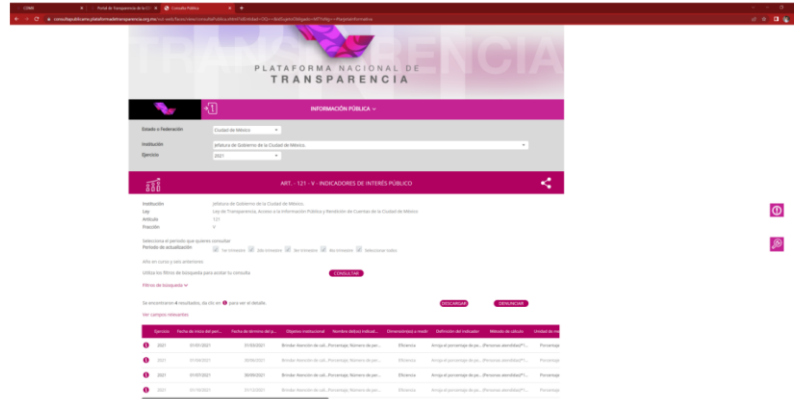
PLATAFORMA NACIONAL DE TRANSPARENCIA

INFORMACIÓN PÚBLICA

Estado o Federación	Ciudad de México
Institución	Jefatura de Gobierno de la Ciudad de México
Ejercicio	2021

ART. - 121 - V - INDICADORES DE INTERÉS PÚBLICO

Institución	Jefatura de Gobierno de la Ciudad de México
Ley	Ley de Transparencia, Acceso a la Información Pública y Rendición de Cuentas de la Ciudad de México
Artículo	121
Fracción	V

Selecciona el periodo que quieres consultar
Periodo de actualización	1er trimestre	2do trimestre	3er trimestre	4to trimestre	Seleccionar todos

Año en curso y seis anteriores

Utiliza los filtros de búsqueda para acotar tu consulta	CONSULTAR

Filtros de búsqueda

Se encontraron 4 resultados, da clic en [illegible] para ver el detalle.	DESCARGAR	DENUNCIAR

Ver campos relevantes

| Ejercicio | Fecha de inicio del per... | Fecha de término del p... | Objetivo institucional | Nombre del(os) indicad... | Dimension(es) a medir | Definición del indicador | Método de cálculo | Unidad de me... |
|---|---|---|---|---|---|---|---|---|
| 2021 | 01/01/2021 | 31/03/2021 | Brindar Atención de cali... | Porcentaje: Número de per... | Eficiencia | Arroja el porcentaje de pe... | (Personas atendidas/T... | Porcentaje |
| 2021 | 01/04/2021 | 30/06/2021 | Brindar Atención de cali... | Porcentaje: Número de per... | Eficiencia | Arroja el porcentaje de pe... | (Personas atendidas/T... | Porcentaje |
| 2021 | 01/07/2021 | 30/09/2021 | Brindar Atención de cali... | Porcentaje: Número de per... | Eficiencia | Arroja el porcentaje de pe... | (Personas atendidas/T... | Porcentaje |
| 2021 | 01/10/2021 | 31/12/2021 | Brindar Atención de cali... | Porcentaje: Número de per... | Eficiencia | Arroja el porcentaje de pe... | (Personas atendidas/T... | Porcentaje |